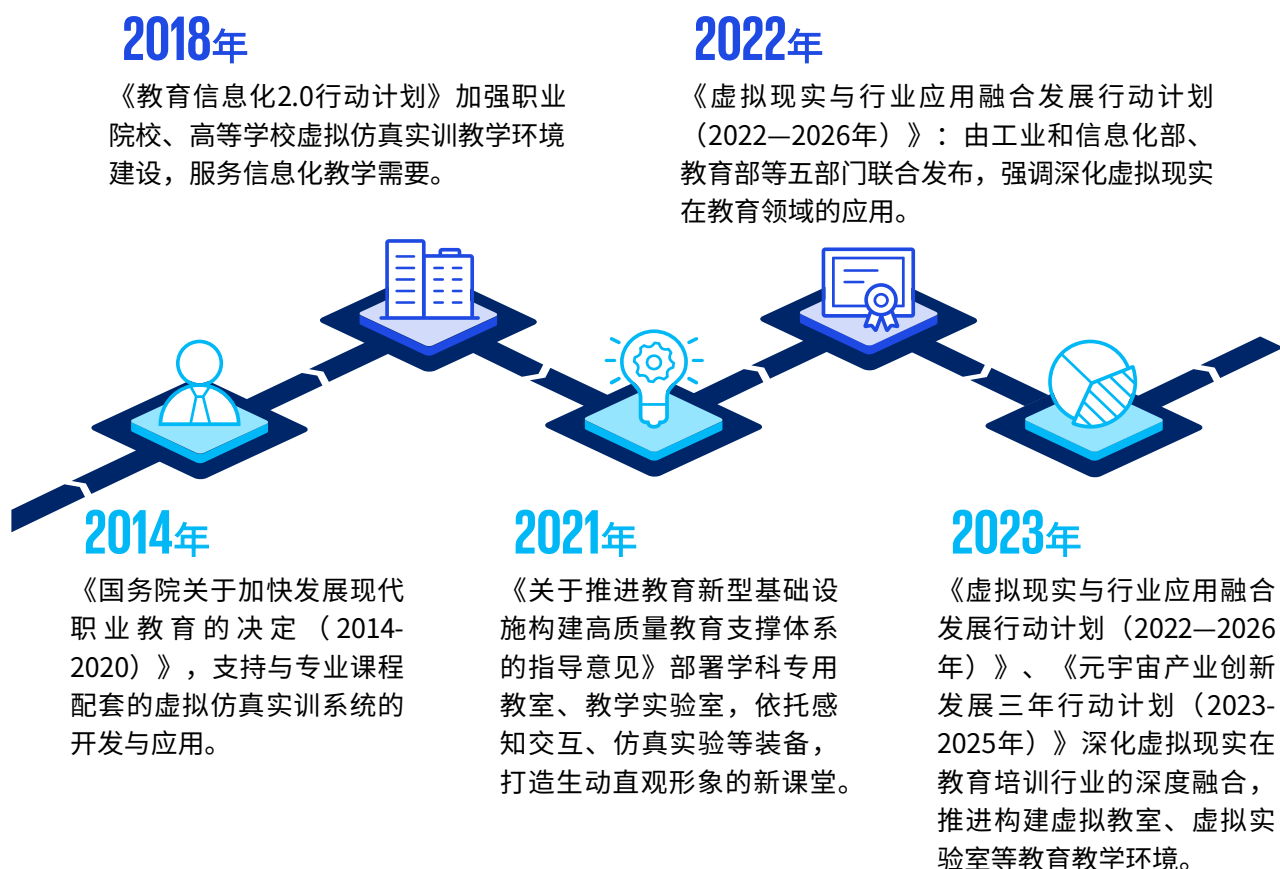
2018年

《教育信息化2.0行动计划》加强职业院校、高等学校虚拟仿真实训教学环境建设，服务信息化教学需要。

2022年

《虚拟现实与行业应用融合发展行动计划（2022—2026年）》：由工业和信息化部、教育部等五部门联合发布，强调深化虚拟现实在教育领域的应用。

2014年

《国务院关于加快发展现代职业教育的决定（2014-2020）》，支持与专业课程配套的虚拟仿真实训系统的开发与应用。

2021年

《关于推进教育新型基础设施构建高质量教育支撑体系的指导意见》部署学科专用教室、教学实验室，依托感知交互、仿真实验等装备，打造生动直观形象的新课堂。

2023年

《虚拟现实与行业应用融合发展行动计划（2022—2026年）》、《元宇宙产业创新发展三年行动计划（2023-2025年）》深化虚拟现实在教育培训行业的深度融合，推进构建虚拟教室、虚拟实验室等教育教学环境。